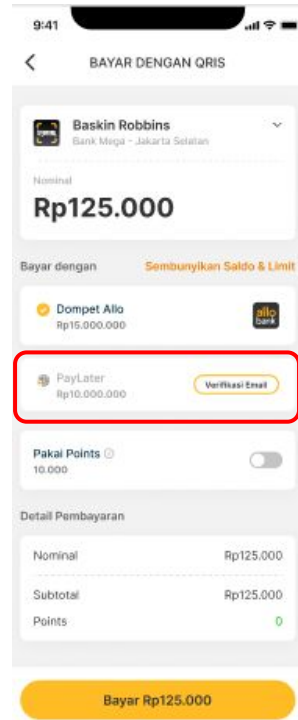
9:41

BAYAR DENGAN QRIS

Baskin Robbins
Bank Mega - Jakarta Selatan

Nominal
Rp125.000

Bayar dengan
Sembunyikan Saldo & Limit

Dompet Allo
Rp15.000.000
allo bank

PayLater
Rp10.000.000
Verifikasi Email

Pakai Points
10.000

Detail Pembayaran

| Nominal | Rp125.000 |
|---|---|
| Subtotal | Rp125.000 |
| Points | 0 |

Bayar Rp125.000